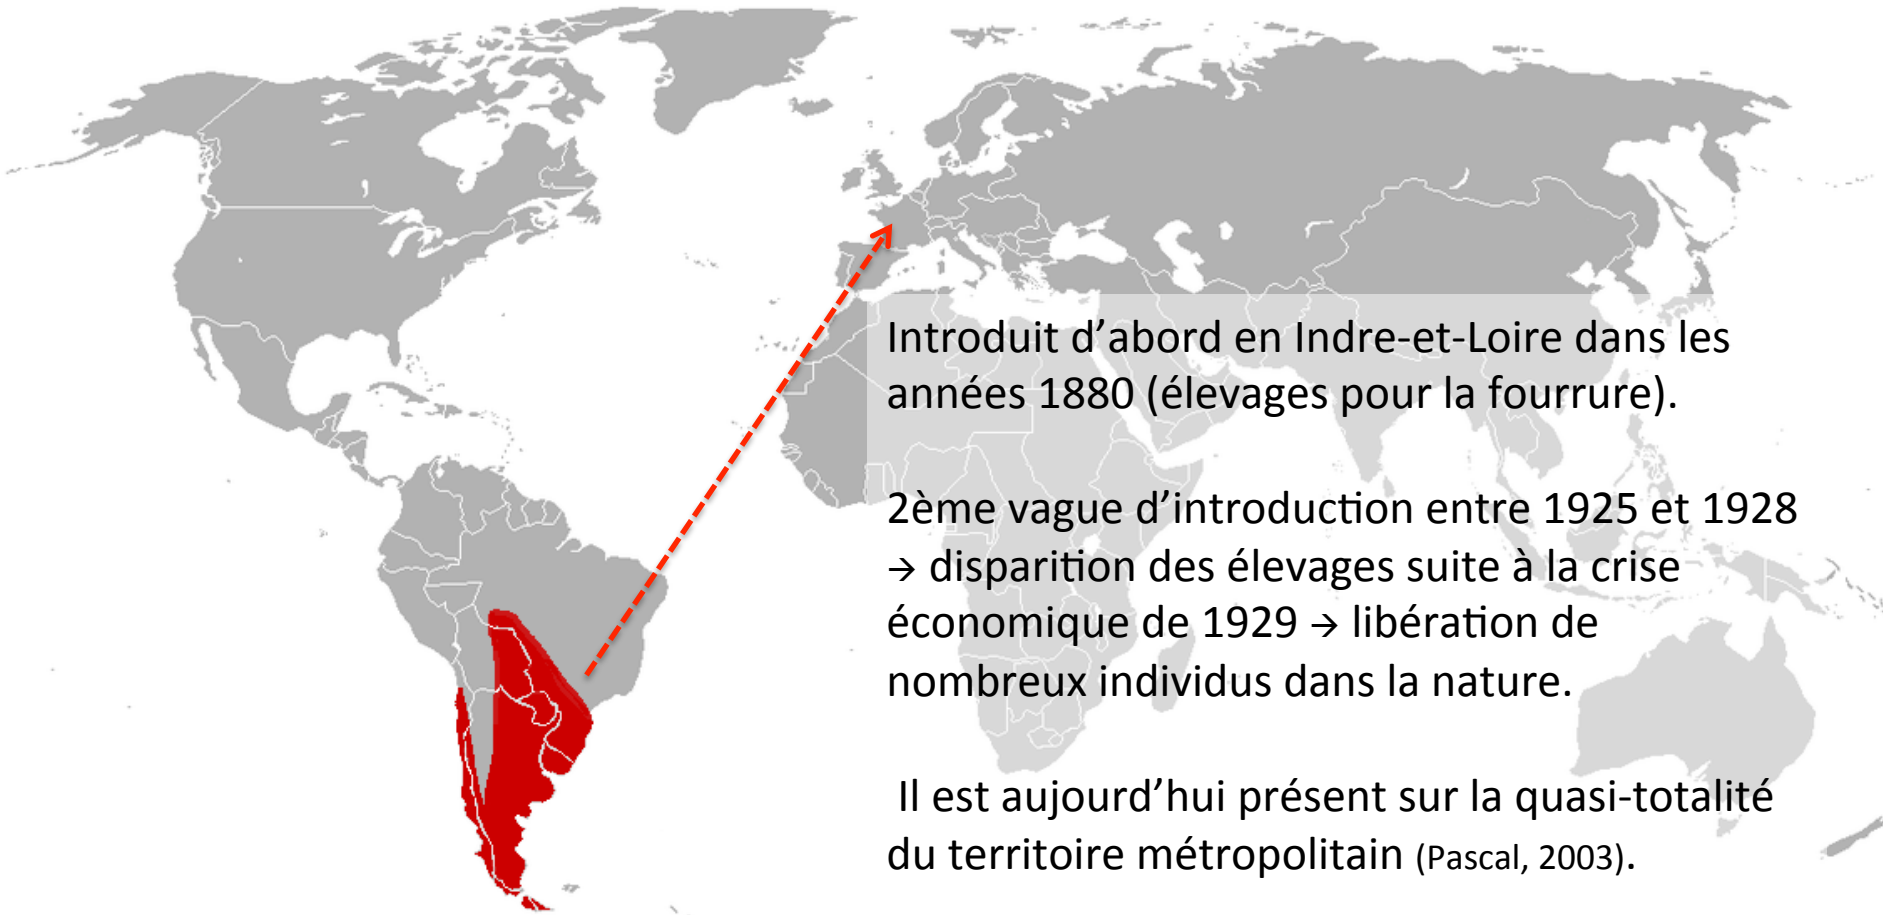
Introduit d'abord en Indre-et-Loire dans les années 1880 (élevages pour la fourrure).

2ème vague d'introduction entre 1925 et 1928 → disparition des élevages suite à la crise économique de 1929 → libération de nombreux individus dans la nature.

Il est aujourd'hui présent sur la quasi-totalité du territoire métropolitain (Pascal, 2003).